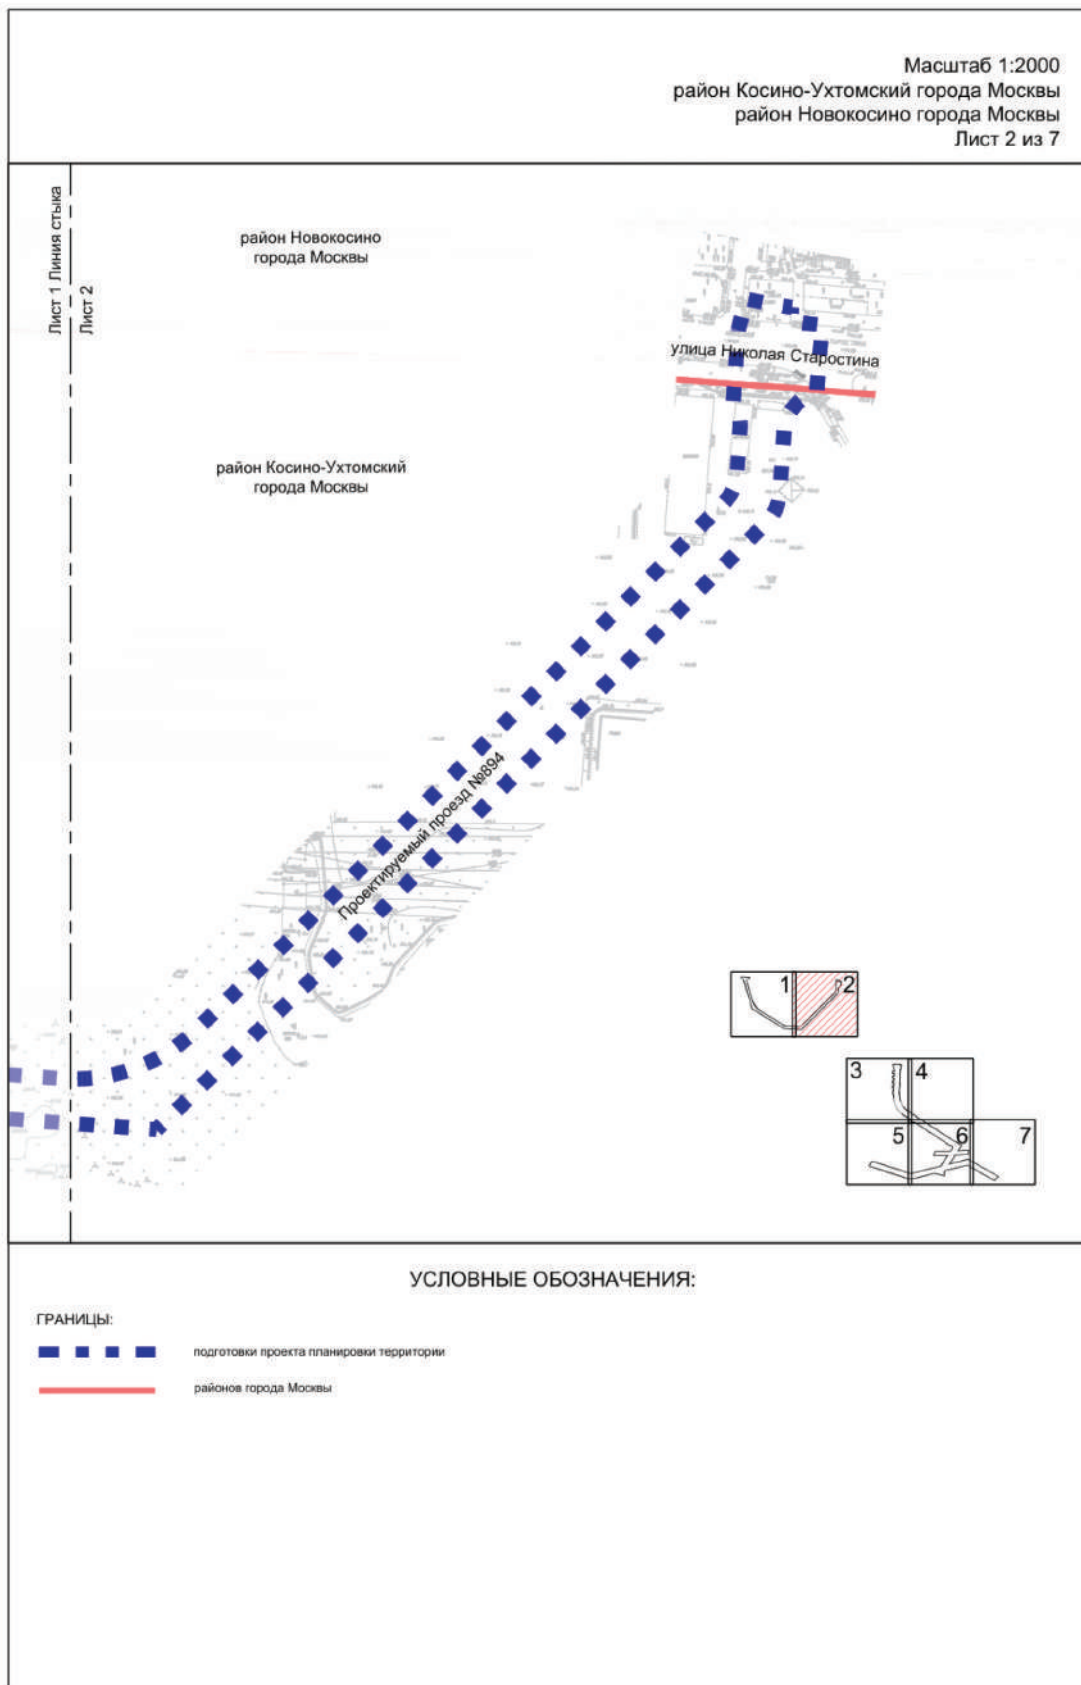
Масштаб 1:2000
район Косино-Ухтомский города Москвы
район Новокосино города Москвы
Лист 2 из 7

Лист 1 Линия стыка
Лист 2

район Новокосино
города Москвы

улица Николая Старостина

район Косино-Ухтомский
города Москвы

Проектируемый проезд №894

1
2
3
4
5
6
7

УСЛОВНЫЕ ОБОЗНАЧЕНИЯ:

ГРАНИЦЫ:

подготовки проекта планировки территории

районов города Москвы